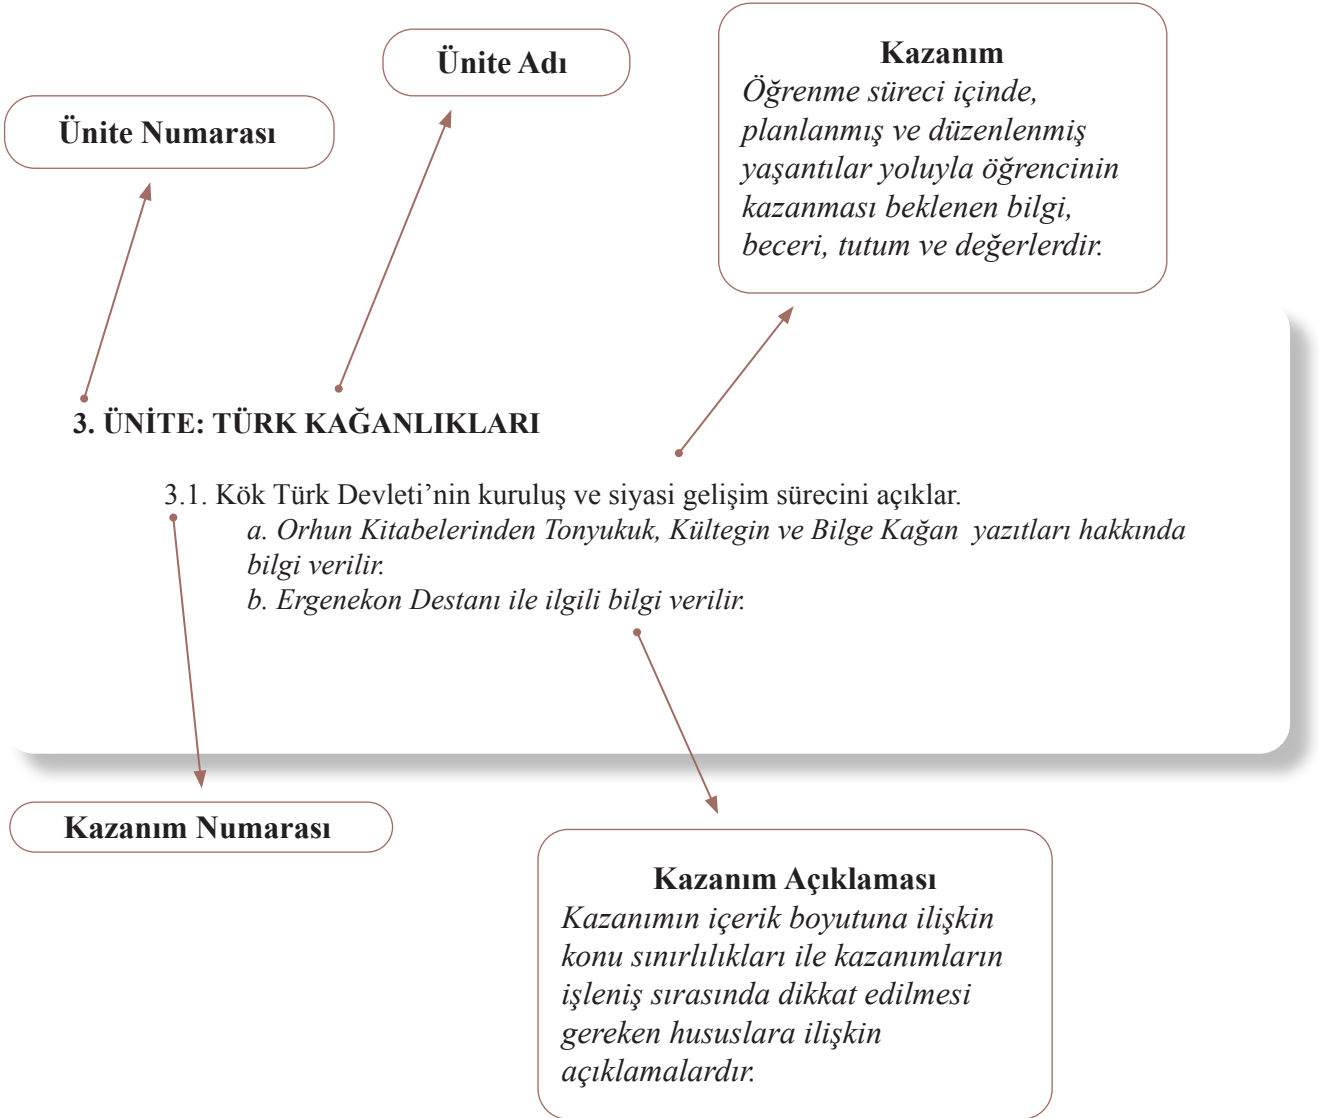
Ünite Adı

Kazanım
Öğrenme süreci içinde, planlanmış ve düzenlenmiş yaşantılar yoluyla öğrencinin kazanması beklenen bilgi, beceri, tutum ve değerlerdir.

Ünite Numarası

3. ÜNİTE: TÜRK KAĞANLIKLARI

3.1. Kök Türk Devleti'nin kuruluş ve siyasi gelişim sürecini açıklar.
a. Orhun Kitabelerinden Tonyukuk, Kültegin ve Bilge Kağan yazıtları hakkında bilgi verilir.
b. Ergenekon Destanı ile ilgili bilgi verilir.

Kazanım Numarası

Kazanım Açıklaması
Kazanımın içerik boyutuna ilişkin konu sınırlılıkları ile kazanımların işleniş sırasında dikkat edilmesi gereken hususlara ilişkin açıklamalardır.